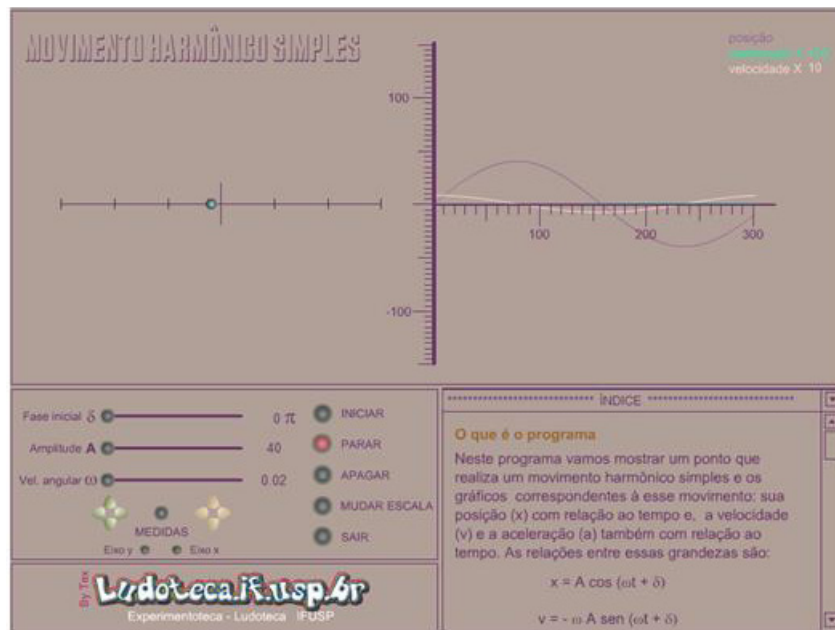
MOVIMENTO HARMÔNICO SIMPLES

posição
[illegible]
velocidade X 10

100

100 200 300

-100

Fase inicial $\delta$ 0 $\pi$
Amplitude A 40
Vel. angular $\omega$ 0.02

INICIAR
PARAR
APAGAR
MUDAR ESCALA
SAIR

MEDIDAS
Eixo y Eixo x

By Tex
Ludoteca.if.usp.br
Experimentoteca - Ludoteca IFUSP

ÍNDICE

O que é o programa

Neste programa vamos mostrar um ponto que realiza um movimento harmônico simples e os gráficos correspondentes à esse movimento: sua posição (x) com relação ao tempo e, a velocidade (v) e a aceleração (a) também com relação ao tempo. As relações entre essas grandezas são:

$x = A \cos(\omega t + \delta)$

$v = - \omega A \text{ sen } (\omega t + \delta)$